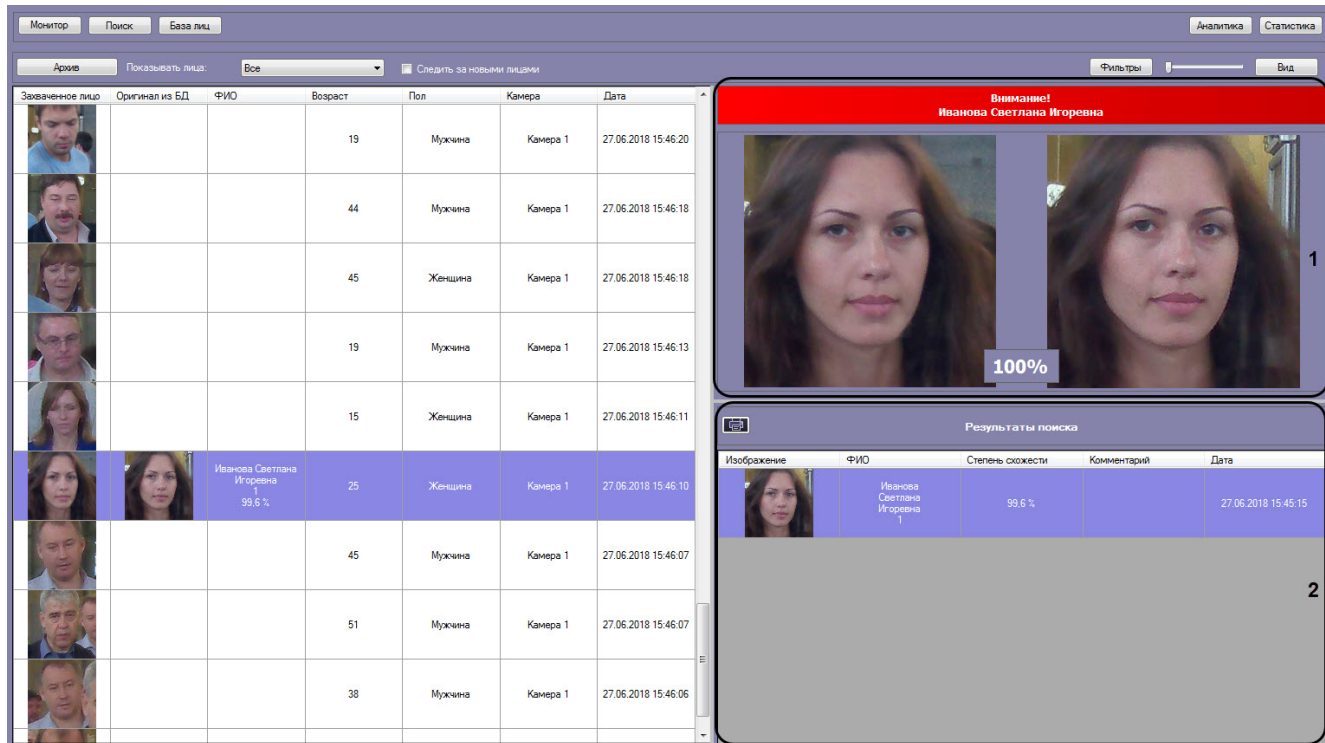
Монитор Поиск База лиц

Аналитика Статистика

Архив Показывать лица: Все Следить за новыми лицами

Фильтры Вид

| Захваченное лицо | Оригинал из БД | ФИО | Возраст | Пол | Камера | Дата |
|---|---|---|---|---|---|---|
| | | | 19 | Мужчина | Камера 1 | 27.06.2018 15:46:20 |
| | | | 44 | Мужчина | Камера 1 | 27.06.2018 15:46:18 |
| | | | 45 | Женщина | Камера 1 | 27.06.2018 15:46:18 |
| | | | 19 | Мужчина | Камера 1 | 27.06.2018 15:46:13 |
| | | | 15 | Женщина | Камера 1 | 27.06.2018 15:46:11 |
| | | Иванова Светлана Игоревна 1 99,6 % | 25 | Женщина | Камера 1 | 27.06.2018 15:46:10 |
| | | | 45 | Мужчина | Камера 1 | 27.06.2018 15:46:07 |
| | | | 51 | Мужчина | Камера 1 | 27.06.2018 15:46:07 |
| | | | 38 | Мужчина | Камера 1 | 27.06.2018 15:46:06 |

Внимание!
Иванова Светлана Игоревна

100%

1

Результаты поиска

| Изображение | ФИО | Степень схожести | Комментарий | Дата |
|---|---|---|---|---|
| | Иванова Светлана Игоревна 1 | 99,6 % | | 27.06.2018 15:45:15 |

2